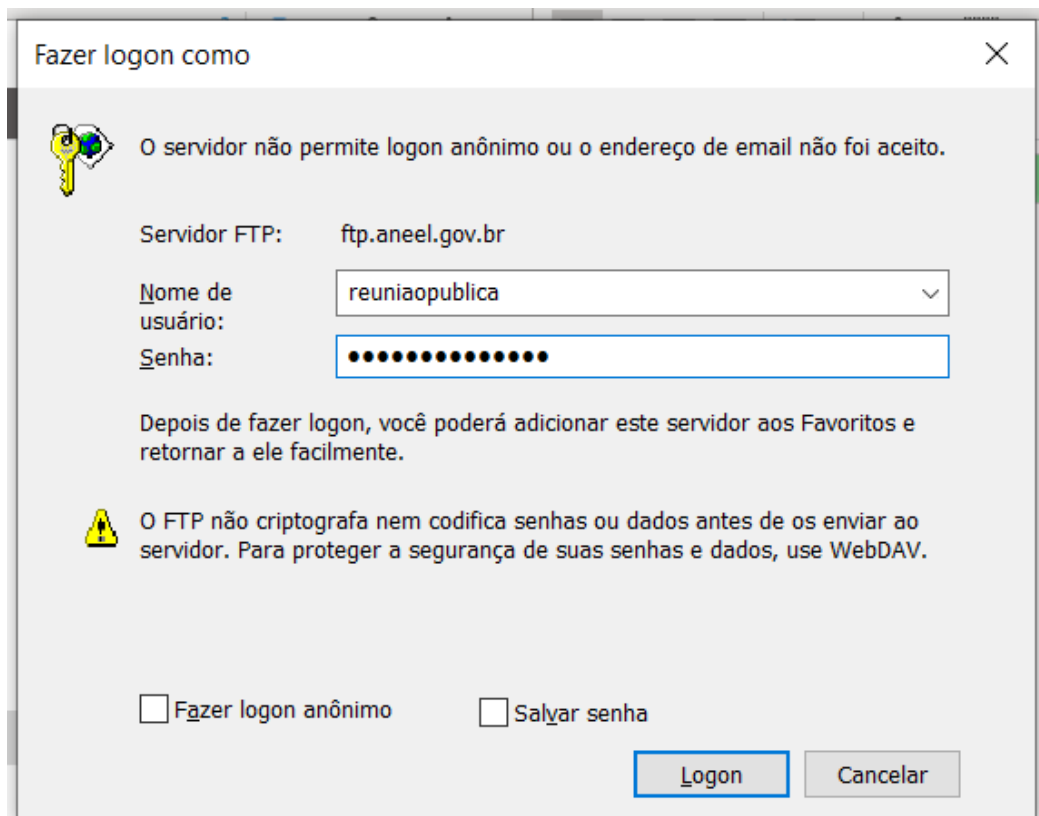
Fazer logon como

×

O servidor não permite logon anônimo ou o endereço de email não foi aceito.

Servidor FTP: ftp.aneel.gov.br

Nome de usuário: reuniaopublica

Senha: ••••••••••••••

Depois de fazer logon, você poderá adicionar este servidor aos Favoritos e retornar a ele facilmente.

O FTP não criptografa nem codifica senhas ou dados antes de os enviar ao servidor. Para proteger a segurança de suas senhas e dados, use WebDAV.

Fazer logon anônimo

Salvar senha

Logon

Cancelar